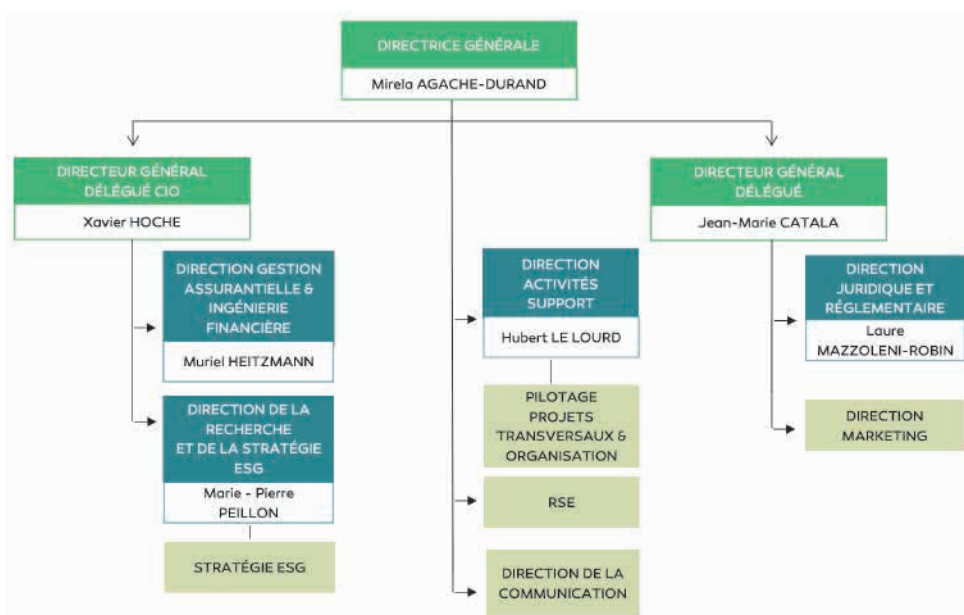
DIRECTRICE GÉNÉRALE

Mirela AGACHE-DURAND

DIRECTEUR GÉNÉRAL DÉLÉGUÉ CIO

Xavier HOCHE

DIRECTION GESTION ASSURANTIELLE & INGÉNIERIE FINANCIÈRE

Muriel HEITZMANN

DIRECTION DE LA RECHERCHE ET DE LA STRATÉGIE ESG

Marie - Pierre PEILLON

STRATÉGIE ESG

DIRECTION ACTIVITÉS SUPPORT

Hubert LE LOURD

PILOTAGE PROJETS TRANSVERSAUX & ORGANISATION

RSE

DIRECTION DE LA COMMUNICATION

DIRECTEUR GÉNÉRAL DÉLÉGUÉ

Jean-Marie CATALA

DIRECTION JURIDIQUE ET RÉGLEMENTAIRE

Laure MAZZOLENI-ROBIN

DIRECTION MARKETING